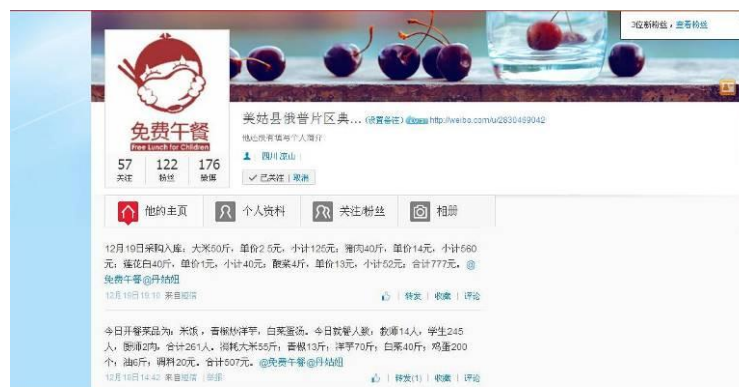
3位新粉丝，查看粉丝

免费午餐
Free Lunch for Children

57 关注
122 粉丝
176 微博

美姑县俄普片区典... (设置备注) http://weibo.com/u/2830489042

他还没有填写个人简介

四川 凉山

✓ 已关注 | 取消

他的主页
个人资料
关注粉丝
相册

12月19日采购入库：大米50斤，单价2.5元，小计125元；猪肉40斤，单价14元，小计560元；莲花白40斤，单价1元，小计40元；酸菜4斤，单价13元，小计52元，合计777元。@免费午餐@丹姑姐

12月19日 19:10 来自 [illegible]

转发 | 收藏 | 评论

今日开餐菜品为：米饭，青椒炒洋芋，白菜豆汤。今日就餐人数：教师14人，学生245人，厨师2人，合计261人。消耗大米55斤，青椒13斤，洋芋70斤，白菜40斤，鸡蛋200个，油6斤，调料20元，合计507元。@免费午餐@丹姑姐

12月19日 14:42 来自 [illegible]

转发(1) | 收藏 | 评论